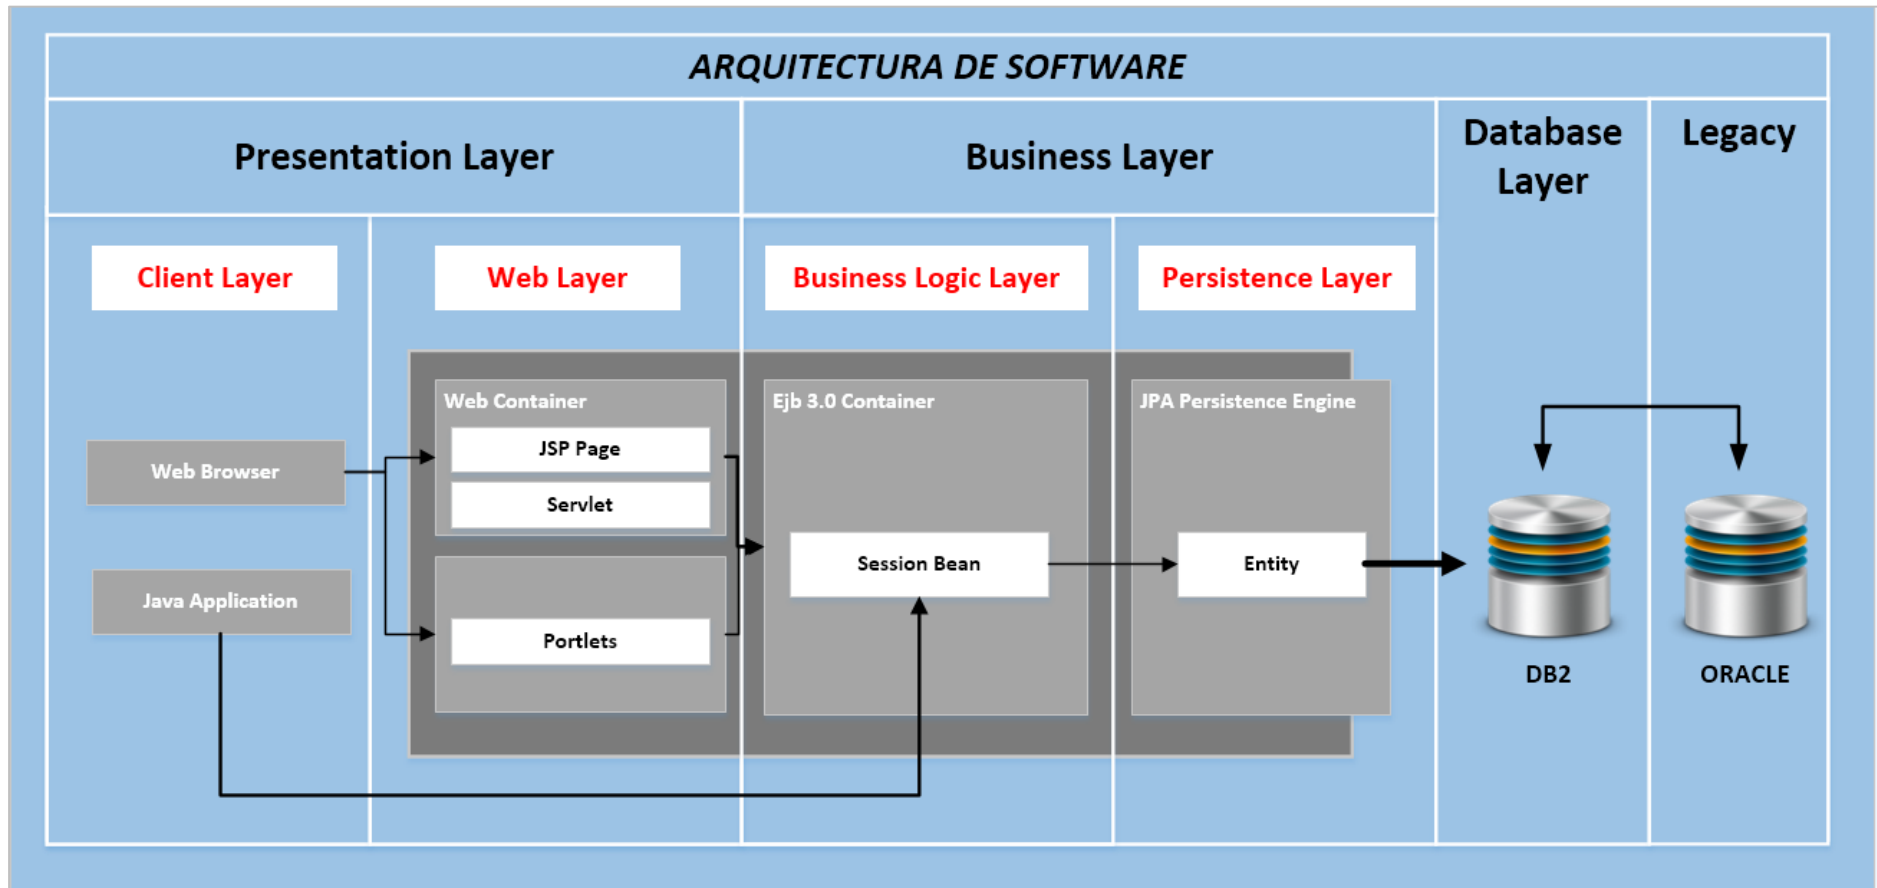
ARQUITECTURA DE SOFTWARE

Presentation Layer

Business Layer

Database Layer

Legacy

Client Layer

Web Layer

Business Logic Layer

Persistence Layer

Web Container

JSP Page

Servlet

Portlets

Ejb 3.0 Container

Session Bean

JPA Persistence Engine

Entity

Web Browser

Java Application

DB2

ORACLE